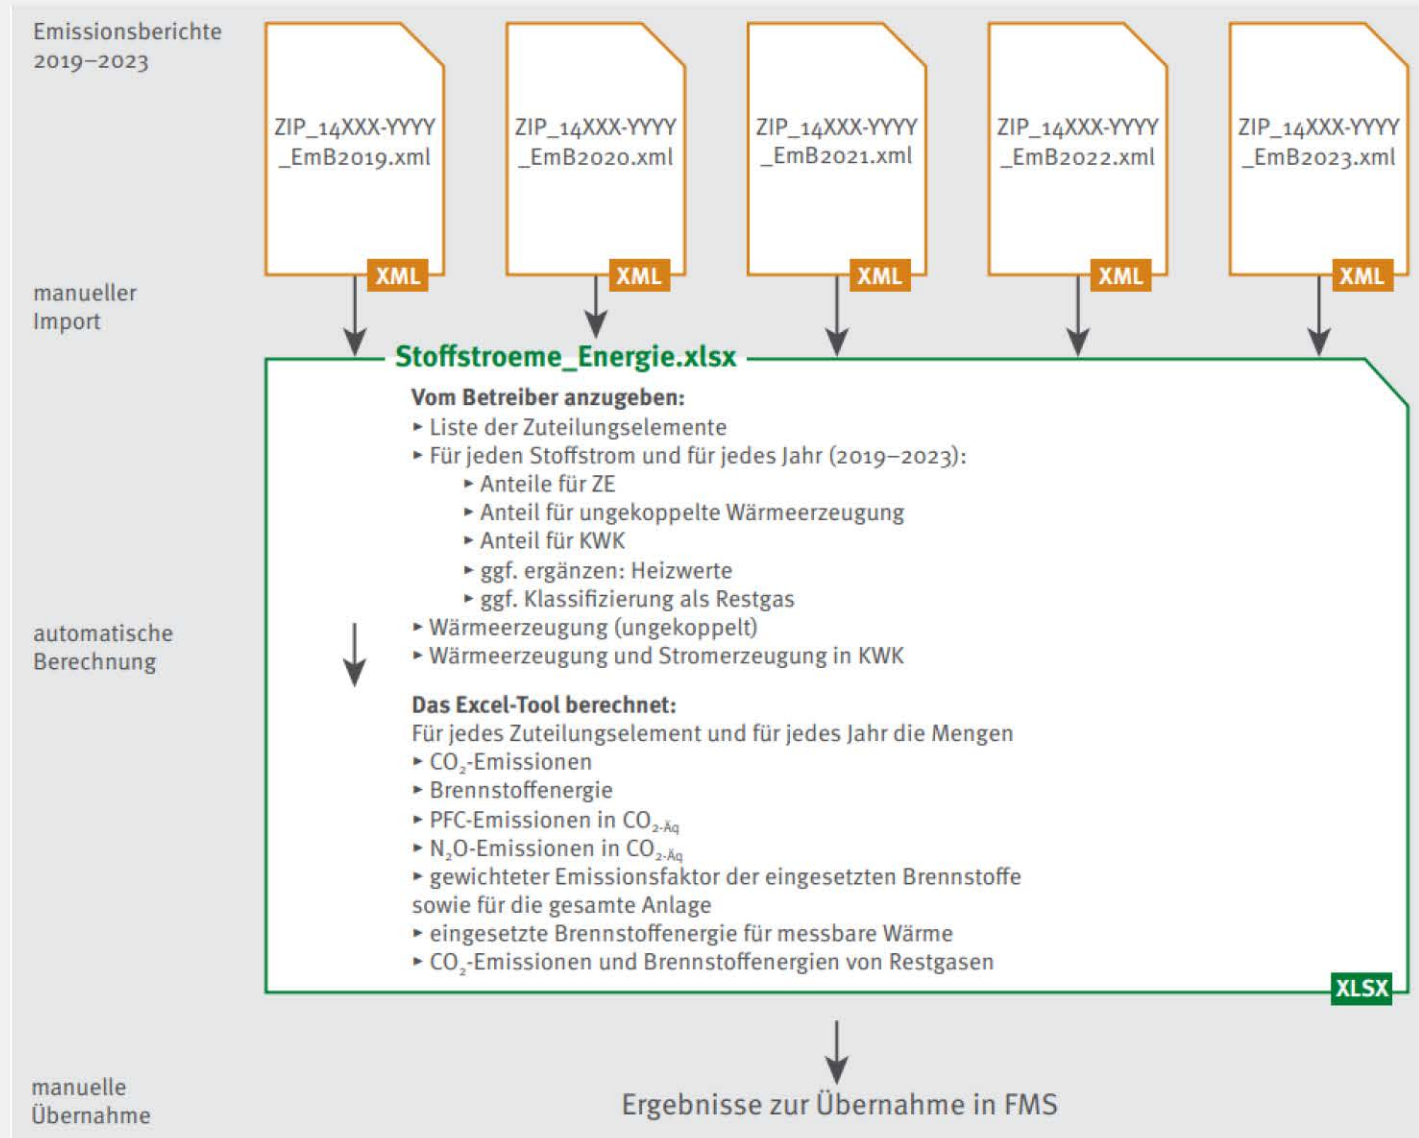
Emissionsberichte 2019–2023

ZIP_14XXX-YYYY _EmB2019.xml
XML

ZIP_14XXX-YYYY _EmB2020.xml
XML

ZIP_14XXX-YYYY _EmB2021.xml
XML

ZIP_14XXX-YYYY _EmB2022.xml
XML

ZIP_14XXX-YYYY _EmB2023.xml
XML

manueller Import

Stoffstroeme_Energie.xlsx

Vom Betreiber anzugeben:
▸ Liste der Zuteilungselemente
▸ Für jeden Stoffstrom und für jedes Jahr (2019–2023):
▸ Anteile für ZE
▸ Anteil für ungekoppelte Wärmeerzeugung
▸ Anteil für KWK
▸ ggf. ergänzen: Heizwerte
▸ ggf. Klassifizierung als Restgas
▸ Wärmeerzeugung (ungekoppelt)
▸ Wärmeerzeugung und Stromerzeugung in KWK

automatische Berechnung

Das Excel-Tool berechnet:
Für jedes Zuteilungselement und für jedes Jahr die Mengen
▸ $CO_2$-Emissionen
▸ Brennstoffenergie
▸ PFC-Emissionen in $CO_{2\text{-Äq}}$
▸ $N_2O$-Emissionen in $CO_{2\text{-Äq}}$
▸ gewichteter Emissionsfaktor der eingesetzten Brennstoffe sowie für die gesamte Anlage
▸ eingesetzte Brennstoffenergie für messbare Wärme
▸ $CO_2$-Emissionen und Brennstoffenergien von Restgasen

XLSX

manuelle Übernahme

Ergebnisse zur Übernahme in FMS